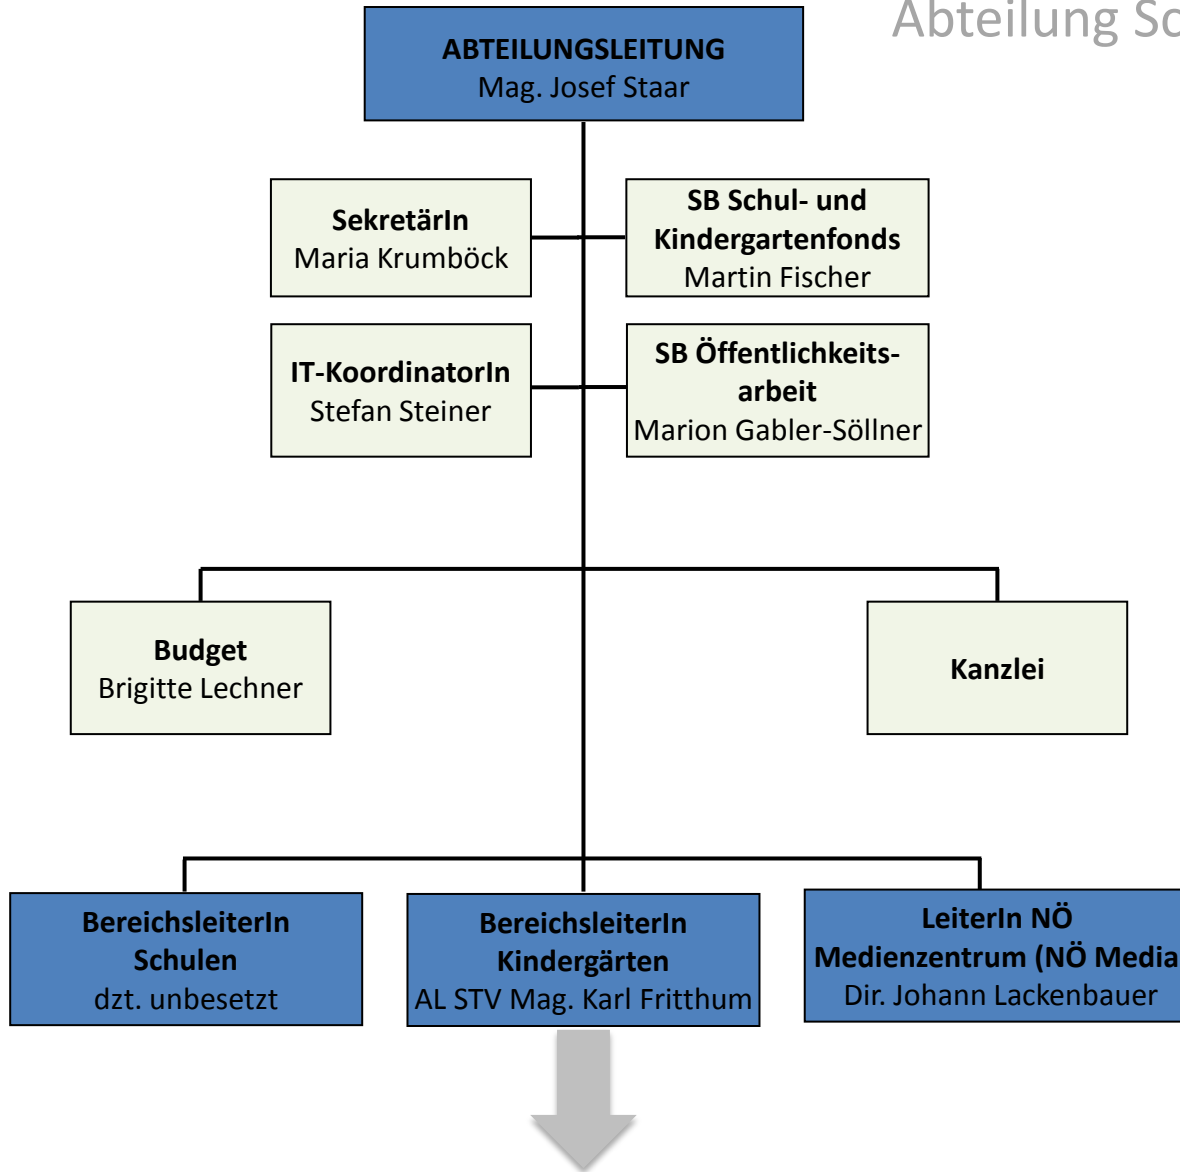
Abteilung Sc

ABTEILUNGSLEITUNG
Mag. Josef Staar

SekretärIn
Maria Krumböck

SB Schul- und Kindergartenfonds
Martin Fischer

IT-KoordinatorIn
Stefan Steiner

SB Öffentlichkeitsarbeit
Marion Gabler-Söllner

Budget
Brigitte Lechner

Kanzlei

BereichsleiterIn Schulen
dzt. unbesetzt

BereichsleiterIn Kindergärten
AL STV Mag. Karl Fritthum

LeiterIn NÖ Medienzentrum (NÖ Media
Dir. Johann Lackenbauer